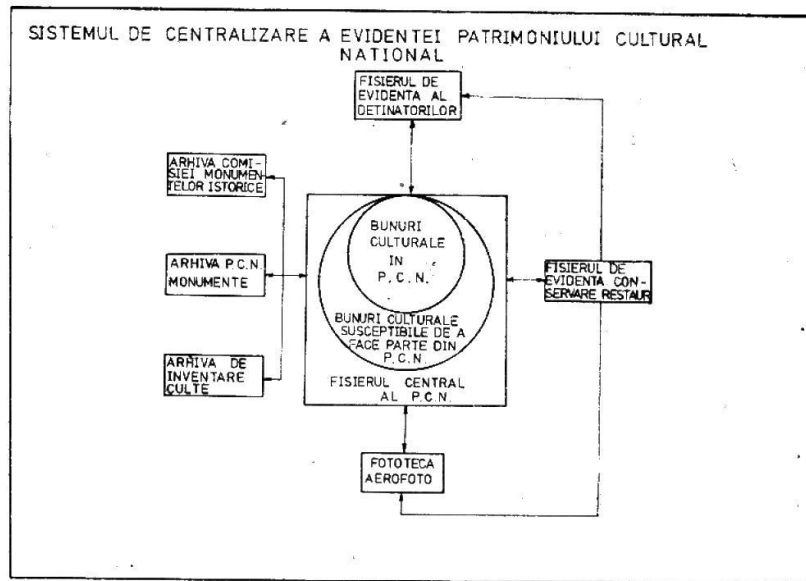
SISTEMUL DE CENTRALIZARE A EVIDENTEI PATRIMONIULUI CULTURAL NATIONAL

FISIERUL DE EVIDENTA AL DETINATORILOR

ARHIVA COMISIEI MONUMENTELOR ISTORICE

ARHIVA P.C.N. MONUMENTE

ARHIVA DE INVENTARE CULTE

BUNURI CULTURALE IN P.C.N.

BUNURI CULTURALE SUSCEPTIBILE DE A FACE PARTE DIN P.C.N.

FISIERUL CENTRAL AL P.C.N.

FISIERUL DE EVIDENTA CONSERVARE RESTAUR

FOTOTECA AEROFOTO